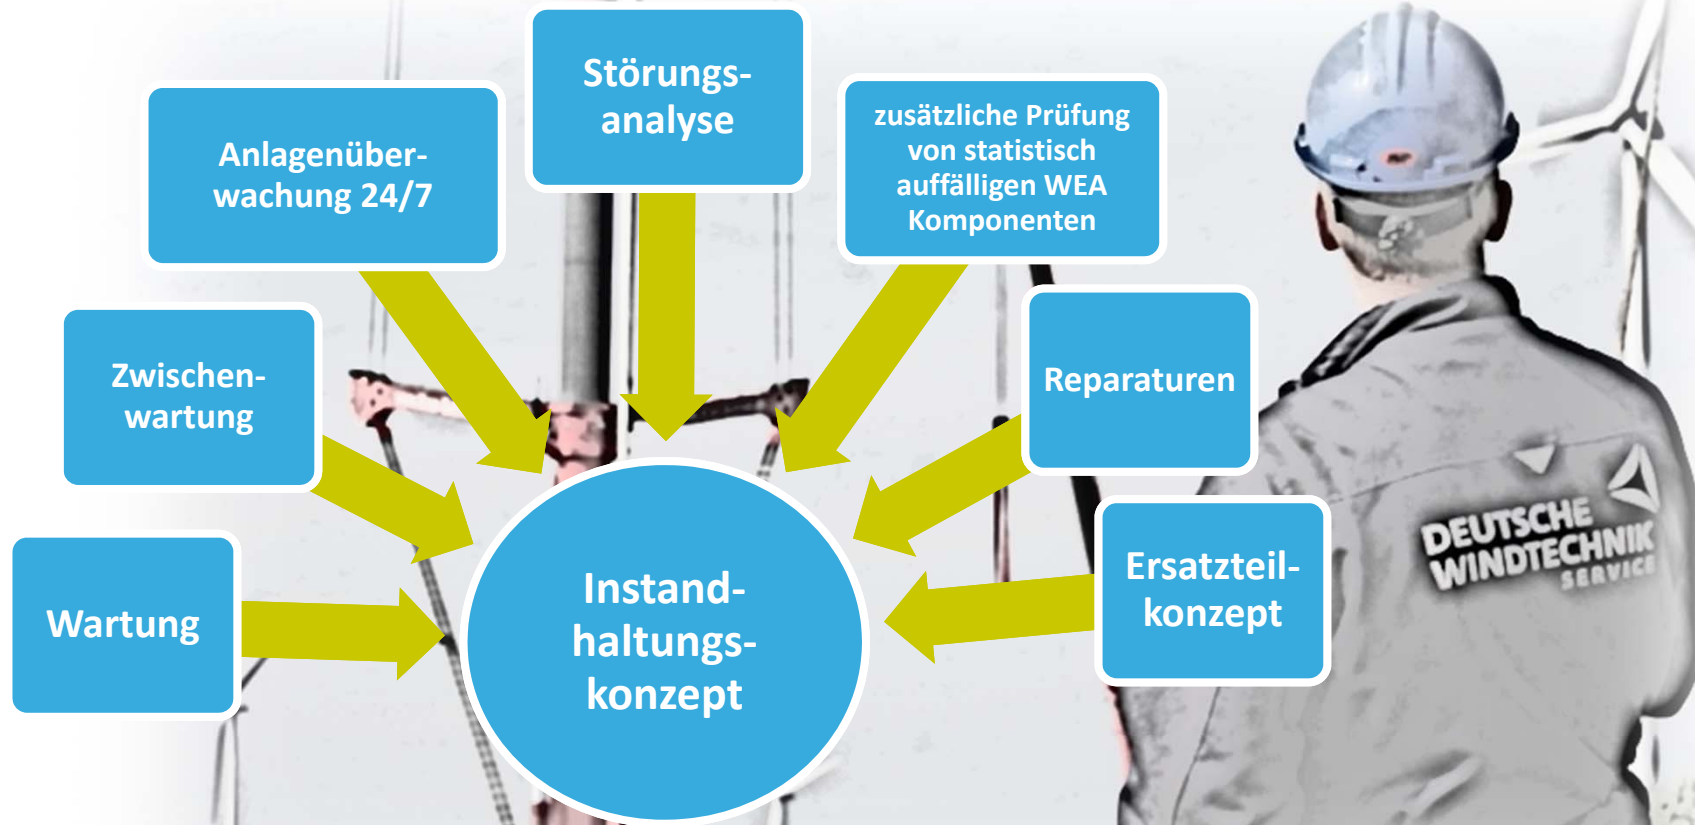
Störungsanalyse

Anlagenüberwachung 24/7

zusätzliche Prüfung von statistisch auffälligen WEA Komponenten

Zwischenwartung

Reparaturen

Wartung

Instandhaltungskonzept

Ersatzteilkonzept

DEUTSCHE WINDTECHNIK SERVICE